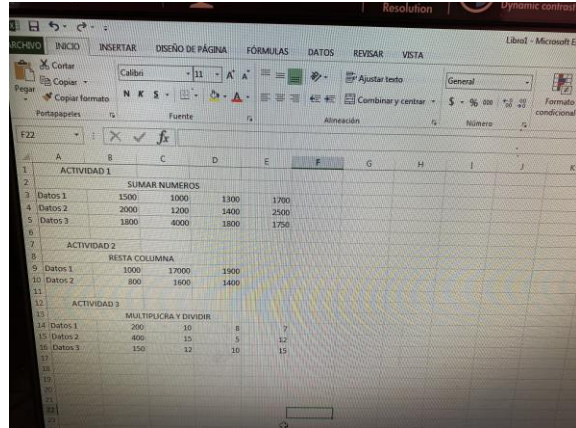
Resolution
Dynamic contrast

ARCHIVO INICIO INSERTAR DISEÑO DE PÁGINA FÓRMULAS DATOS REVISAR VISTA
Libro1 - Microsoft E

Cortar
Copiar
Pegar
Copiar formato
Portapapeles
Calibri 11
N K S
Fuente
Ajustar texto
Combinar y centrar
Alineación
General
$ % 000
Número
Formato condicional

F22
$f_x$

| | A | B | C | D | E | F | G | H | I | J | K |
|---|---|---|---|---|---|---|---|---|---|---|---|
| 1 | ACTIVIDAD 1 | | | | | | | | | | |
| 2 | | SUMAR NUMEROS | | | | | | | | | |
| 3 | Datos 1 | 1500 | 1000 | 1300 | 1700 | | | | | | |
| 4 | Datos 2 | 2000 | 1200 | 1400 | 2500 | | | | | | |
| 5 | Datos 3 | 1800 | 4000 | 1800 | 1750 | | | | | | |
| 6 | | | | | | | | | | | |
| 7 | ACTIVIDAD 2 | | | | | | | | | | |
| 8 | | RESTA COLUMNA | | | | | | | | | |
| 9 | Datos 1 | 1000 | 17000 | 1900 | | | | | | | |
| 10 | Datos 2 | 800 | 1600 | 1400 | | | | | | | |
| 11 | | | | | | | | | | | |
| 12 | ACTIVIDAD 3 | | | | | | | | | | |
| 13 | | MULTIPLICRA Y DIVIDIR | | | | | | | | | |
| 14 | Datos 1 | 200 | 10 | 8 | 7 | | | | | | |
| 15 | Datos 2 | 400 | 15 | 5 | 12 | | | | | | |
| 16 | Datos 3 | 150 | 12 | 10 | 15 | | | | | | |